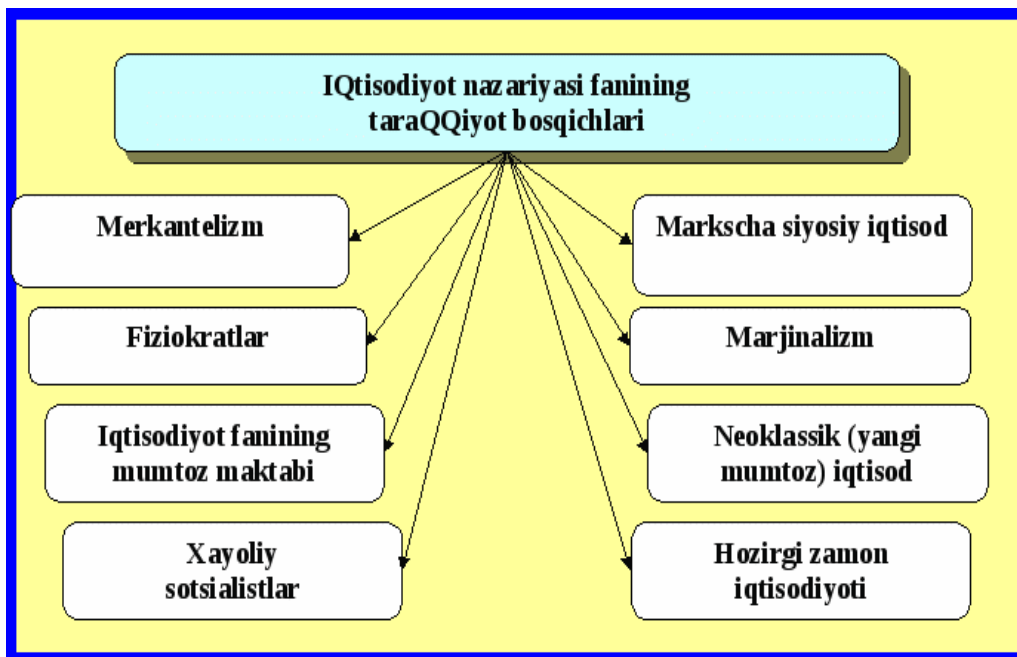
IQtisodiyot nazariyasi fanining taraQQiyot bosqichlari

Merkantelizm

Fiziokratlar

Iqtisodiyot fanining mumtoz maktabi

Xayoliy sotsialistlar

Markscha siyosiy iqtisod

Marjinalizm

Neoklassik (yangi mumtoz) iqtisod

Hozirgi zamon iqtisodiyoti